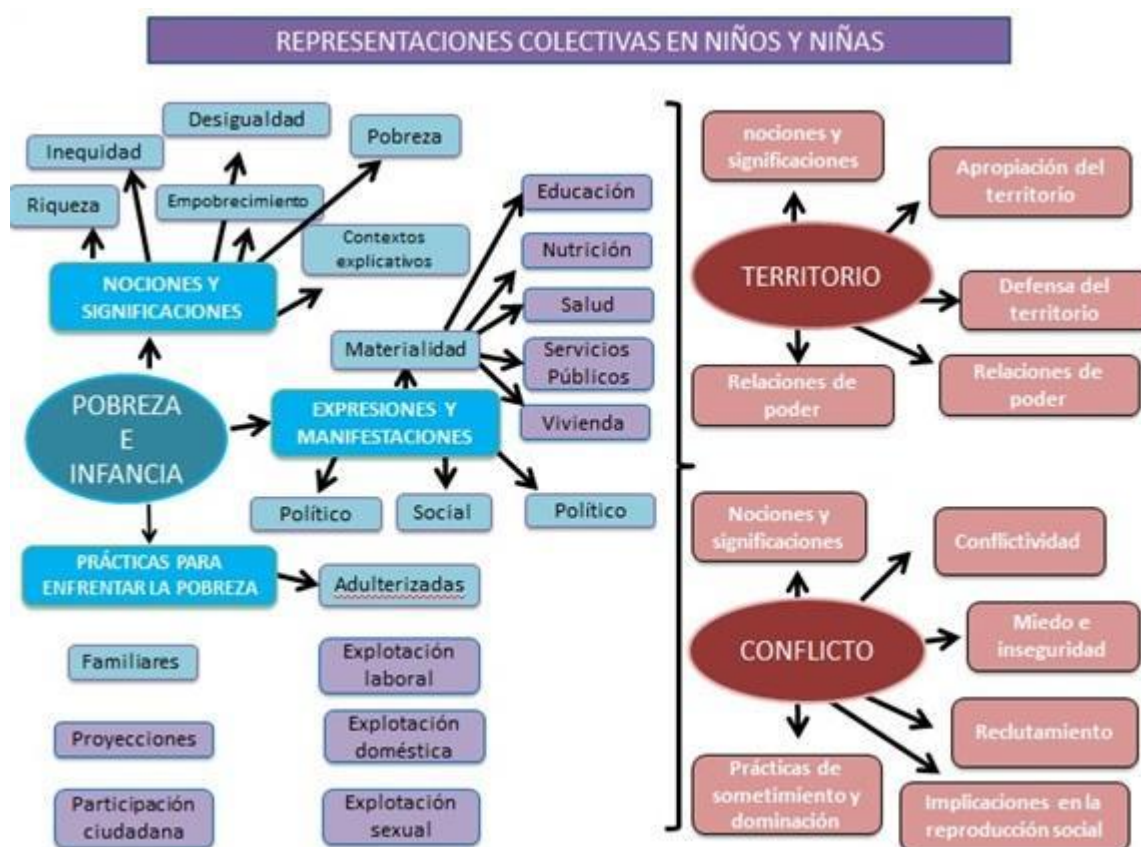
REPRESENTACIONES COLECTIVAS EN NIÑOS Y NIÑAS

Desigualdad
Inequidad
Pobreza
Riqueza
Empobrecimiento
Contextos explicativos
NOCIONES Y SIGNIFICACIONES
Educación
Nutrición
Salud
Materialidad
Servicios Públicos
Vivienda
POBREZA E INFANCIA
EXPRESIONES Y MANIFESTACIONES
Político
Social
Político
PRÁCTICAS PARA ENFRENTAR LA POBREZA
Adulterizadas
Familiares
Explotación laboral
Proyecciones
Explotación doméstica
Participación ciudadana
Explotación sexual

nociones y significaciones
Apropiación del territorio
TERRITORIO
Defensa del territorio
Relaciones de poder
Relaciones de poder

Nociones y significaciones
Conflictividad
CONFLICTO
Miedo e inseguridad
Redutamiento
Prácticas de sometimiento y dominación
Implicaciones en la reproducción social